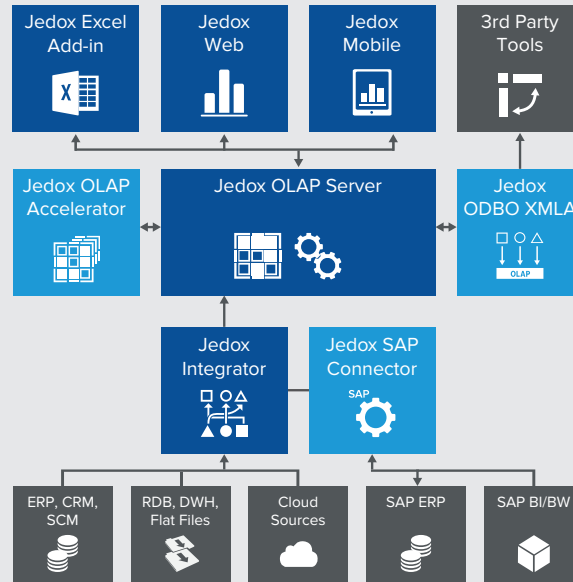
Jedox Excel Add-in

Jedox Web

Jedox Mobile

3rd Party Tools

Jedox OLAP Accelerator

Jedox OLAP Server

Jedox ODBO XMLA

OLAP

Jedox Integrator

Jedox SAP Connector

SAP

ERP, CRM, SCM

RDB, DWH, Flat Files

Cloud Sources

SAP ERP

SAP BI/BW